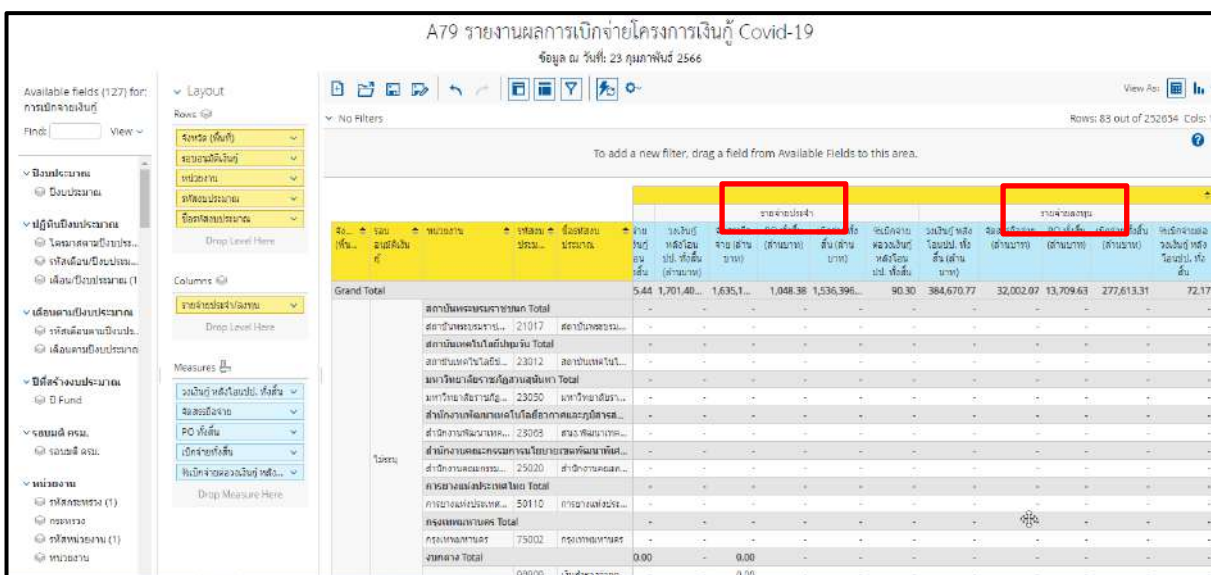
A79 รายงานผลการเบิกจ่ายโครงการเงินกู้ Covid-19

ข้อมูล ณ วันที่: 23 กุมภาพันธ์ 2566

Available fields (127) for: การเบิกจ่ายเงินกู้

Find: View

ปีงบประมาณ
ปีงบประมาณ

ปฏิทินปีงบประมาณ
ไตรมาสตามปีงบประ...
รหัสเดือน/ปีงบประ...
เดือน/ปีงบประมาณ (1

เดือนตามปีงบประมาณ
รหัสเดือนตามปีงบประ...
เดือนตามปีงบประมาณ

ปีที่สร้างงบประมาณ
D Fund

รอบมติ ครม.
รอบมติ ครม.

หน่วยงาน
รหัสกระทรวง (1)
กระทรวง
รหัสหน่วยงาน (1)
หน่วยงาน

Layout
Rows
จังหวัด (พื้นที่)
รายงานผลเงินกู้
หน่วยงาน
รหัสงบประมาณ
ชื่องบประมาณ
Drop Level Here

Columns
รายจ่ายประจำ/ลงทุน
Drop Level Here

Measures
วงเงินกู้หลังโอนปป. ทั้งสิ้น
จัดสรรมีอจ่าย
PO ทั้งสิ้น
เบิกจ่ายทั้งสิ้น
จัดเบิกจ่ายของเงินกู้ หลัง...
Drop Measure Here

No Filters

View As:

Rows: 83 out of 252654 Cols:

To add a new filter, drag a field from Available Fields to this area.

รายจ่ายประจำ | รายจ่ายลงทุน

| จัง... (พื้น... | รอบ... ผลเงินกู้ | หน่วยงาน | รหัสงบ ประม... | ชื่องบงบ ประมาณ | จ่าย ทั้งสิ้น | วงเงินกู้ หลังโอน ปป. ทั้งสิ้น (ล้านบาท) | จ่าย (ล้าน บาท) | (ล้านบาท) | สิ้น (ล้าน บาท) | จัดเบิกจ่าย ของเงินกู้ หลังโอน ปป. ทั้งสิ้น | วงเงินกู้ หลัง โอนปป. ทั้ง สิ้น (ล้าน บาท) | (ล้านบาท) | (ล้านบาท) | (ล้านบาท) | จัดเบิกจ่ายของ วงเงินกู้ หลัง โอนปป. ทั้ง สิ้น |
|---|---|---|---|---|---|---|---|---|---|---|---|---|---|---|---|
| Grand Total | | | | | 5.44 | 1,701,40... | 1,635,1... | 1,048.38 | 1,536,396... | 90.30 | 384,670.77 | 32,002.07 | 13,709.63 | 277,613.31 | 72.17 |
| | ไม่ระบุ | สถาบันพระบรมราชชนก Total | | | | | | | | | | | | | |
| | | สถาบันพระบรมราชิ... | 21017 | สถาบันพระบรม... | | | | | | | | | | | |
| | | สถาบันเทคโนโลยีปทุมวัน Total | | | | | | | | | | | | | |
| | | สถาบันเทคโนโลยี... | 23012 | สถาบันเทคโนโ... | | | | | | | | | | | |
| | | มหาวิทยาลัยราชภัฏสวนสุนันทา Total | | | | | | | | | | | | | |
| | | มหาวิทยาลัยราชภัฏ... | 23050 | มหาวิทยาลัยรา... | | | | | | | | | | | |
| | | สำนักงานพัฒนาเทคโนโลยีอวกาศและภูมิสาร... | | | | | | | | | | | | | |
| | | สำนักงานพัฒนาเทค... | 23063 | สนง.พัฒนาเทค... | | | | | | | | | | | |
| | | สำนักงานคณะกรรมการนโยบายเขตพัฒนาพิเศ... | | | | | | | | | | | | | |
| | | สำนักงานคณะกรรม... | 25020 | สำนักงานคณะก... | | | | | | | | | | | |
| | | การยางแห่งประเทศไทย Total | | | | | | | | | | | | | |
| | | การยางแห่งประเทศ... | 50110 | การยางแห่งประ... | | | | | | | | | | | |
| | | กรุงเทพมหานคร Total | | | | | | | | | | | | | |
| | | กรุงเทพมหานคร | 75002 | กรุงเทพมหานคร | | | | | | | | | | | |
| | | งบกลาง Total | | | 0.00 | | 0.00 | | | | | | | | |